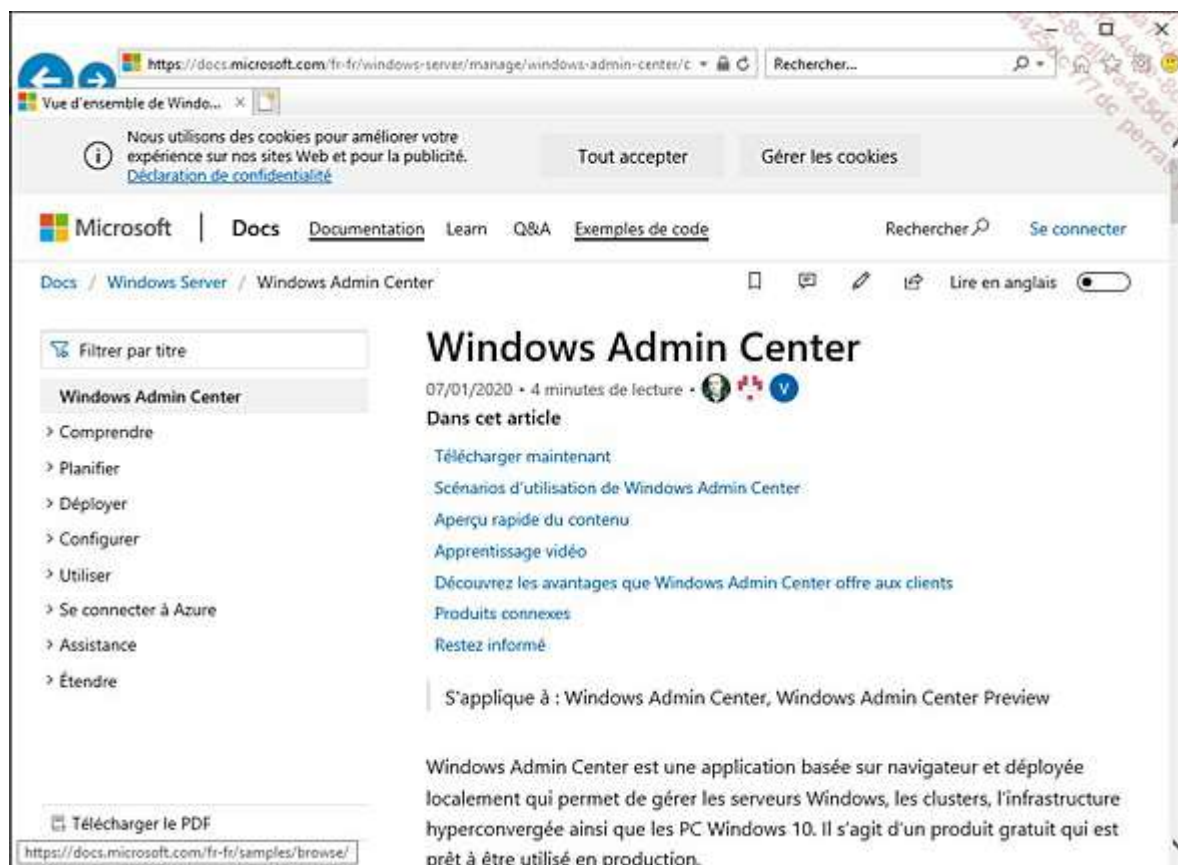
https://docs.microsoft.com/fr-fr/windows-server/manage/windows-admin-center/c

Rechercher...

Vue d'ensemble de Windo... ×

Nous utilisons des cookies pour améliorer votre expérience sur nos sites Web et pour la publicité. Déclaration de confidentialité

Tout accepter

Gérer les cookies

Microsoft | Docs Documentation Learn Q&A Exemples de code Rechercher Se connecter

Docs / Windows Server / Windows Admin Center

Lire en anglais

Filtrer par titre

Windows Admin Center

> Comprendre
> Planifier
> Déployer
> Configurer
> Utiliser
> Se connecter à Azure
> Assistance
> Étendre

Télécharger le PDF

https://docs.microsoft.com/fr-fr/samples/browse/

# Windows Admin Center

07/01/2020 • 4 minutes de lecture • V

Dans cet article

Télécharger maintenant
Scénarios d'utilisation de Windows Admin Center
Aperçu rapide du contenu
Apprentissage vidéo
Découvrez les avantages que Windows Admin Center offre aux clients
Produits connexes
Restez informé

S'applique à : Windows Admin Center, Windows Admin Center Preview

Windows Admin Center est une application basée sur navigateur et déployée localement qui permet de gérer les serveurs Windows, les clusters, l'infrastructure hyperconvergée ainsi que les PC Windows 10. Il s'agit d'un produit gratuit qui est prêt à être utilisé en production.